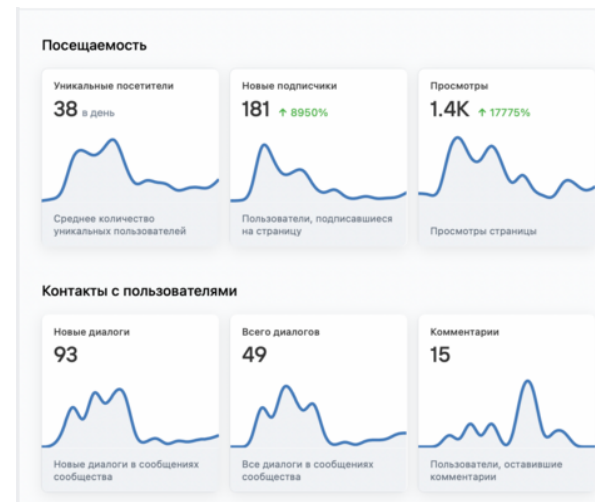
Посещаемость

Уникальные посетители
38 в день
Среднее количество уникальных пользователей

Новые подписчики
181 ↑ 8950%
Пользователи, подписавшиеся на страницу

Просмотры
1.4K ↑ 17775%
Просмотры страницы

Контакты с пользователями

Новые диалоги
93
Новые диалоги в сообщениях сообщества

Всего диалогов
49
Все диалоги в сообщениях сообщества

Комментарии
15
Пользователи, оставившие комментарии